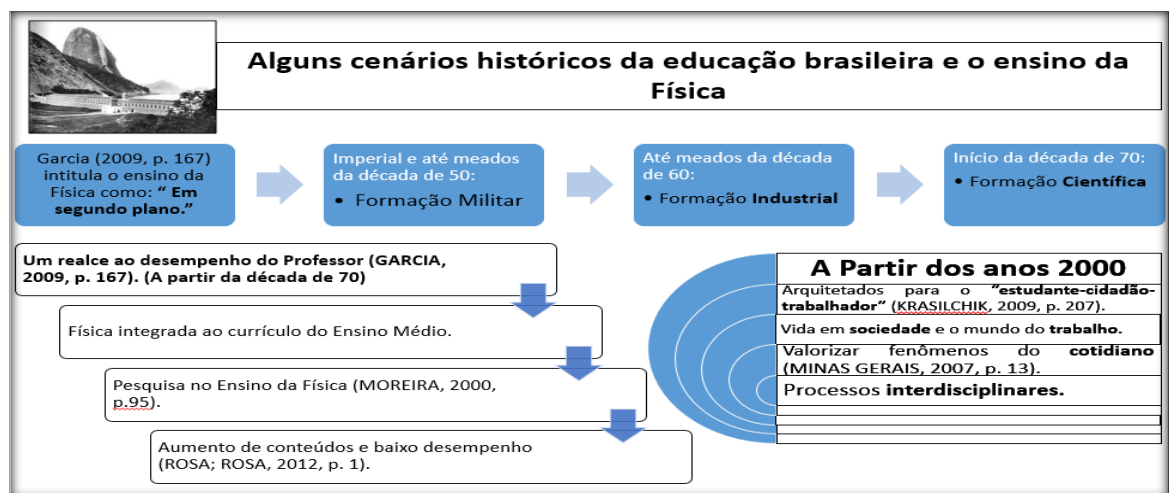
Alguns cenários históricos da educação brasileira e o ensino da Física

Garcia (2009, p. 167) intitula o ensino da Física como: **“ Em segundo plano.”**

Imperial e até meados da década de 50:
• Formação Militar

Até meados da década de 60:
• Formação **Industrial**

Início da década de 70:
• Formação **Científica**

**Um realce ao desempenho do Professor (GARCIA, 2009, p. 167). (A partir da década de 70)**

Física integrada ao currículo do Ensino Médio.

Pesquisa no Ensino da Física (MOREIRA, 2000, p.95).

Aumento de conteúdos e baixo desempenho (ROSA; ROSA, 2012, p. 1).

**A Partir dos anos 2000**

Arquitetados para o **“estudante-cidadão-trabalhador”** (KRASILCHIK, 2009, p. 207).

Vida em **sociedade** e o mundo do **trabalho.**

Valorizar fenômenos do **cotidiano** (MINAS GERAIS, 2007, p. 13).

Processos **interdisciplinares.**